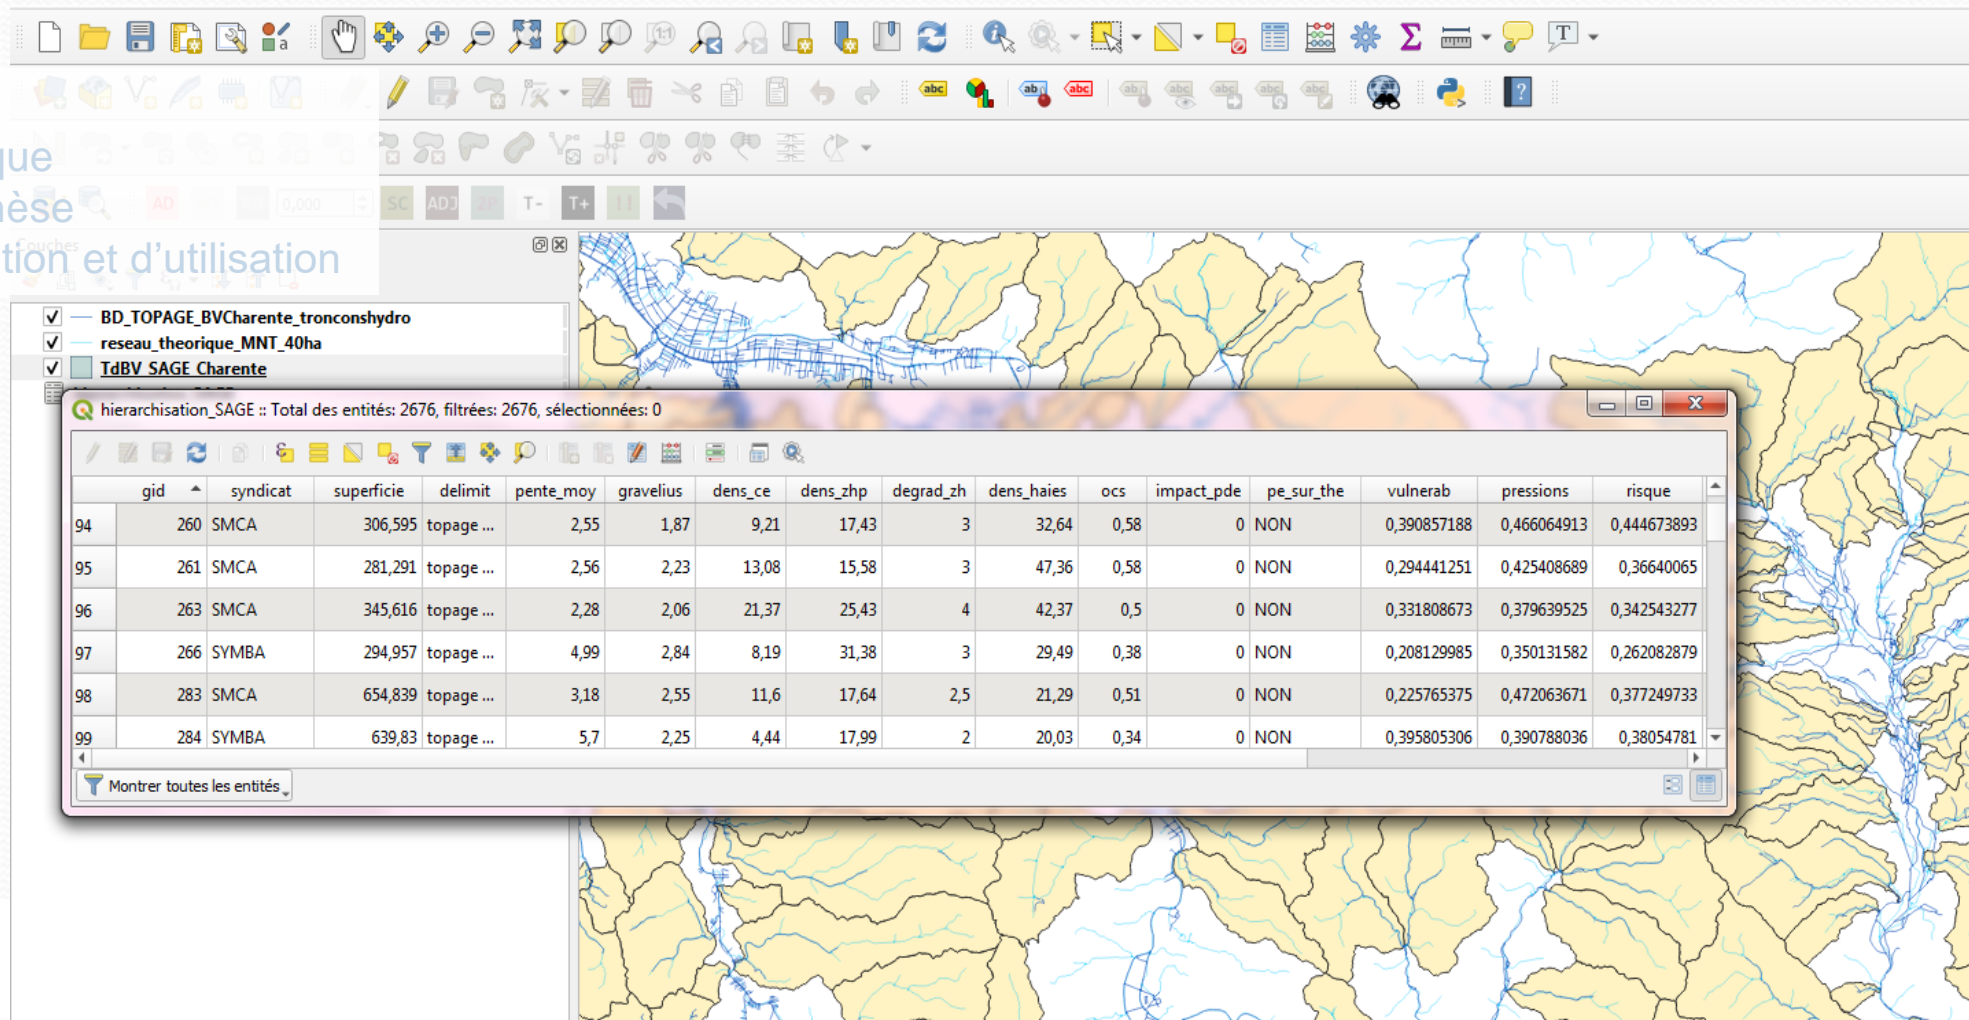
que
hèse
tion et d'utilisation

Couches

BD_TOPAGE_BVCharente_tronconshydro
reseau_theorique_MNT_40ha
TdBV_SAGE_Charente

hierarchisation_SAGE :: Total des entités: 2676, filtrées: 2676, sélectionnées: 0

| | gid | syndicat | superficie | delimit | pente_moy | gravelius | dens_ce | dens_zhp | degrad_zh | dens_haies | ocs | impact_pde | pe_sur_the | vulnerab | pressions | risque |
|---|---|---|---|---|---|---|---|---|---|---|---|---|---|---|---|---|
| 94 | 260 | SMCA | 306,595 | topage ... | 2,55 | 1,87 | 9,21 | 17,43 | 3 | 32,64 | 0,58 | 0 | NON | 0,390857188 | 0,466064913 | 0,444673893 |
| 95 | 261 | SMCA | 281,291 | topage ... | 2,56 | 2,23 | 13,08 | 15,58 | 3 | 47,36 | 0,58 | 0 | NON | 0,294441251 | 0,425408689 | 0,36640065 |
| 96 | 263 | SMCA | 345,616 | topage ... | 2,28 | 2,06 | 21,37 | 25,43 | 4 | 42,37 | 0,5 | 0 | NON | 0,331808673 | 0,379639525 | 0,342543277 |
| 97 | 266 | SYMBA | 294,957 | topage ... | 4,99 | 2,84 | 8,19 | 31,38 | 3 | 29,49 | 0,38 | 0 | NON | 0,208129985 | 0,350131582 | 0,262082879 |
| 98 | 283 | SMCA | 654,839 | topage ... | 3,18 | 2,55 | 11,6 | 17,64 | 2,5 | 21,29 | 0,51 | 0 | NON | 0,225765375 | 0,472063671 | 0,377249733 |
| 99 | 284 | SYMBA | 639,83 | topage ... | 5,7 | 2,25 | 4,44 | 17,99 | 2 | 20,03 | 0,34 | 0 | NON | 0,395805306 | 0,390788036 | 0,38054781 |

Montrer toutes les entités